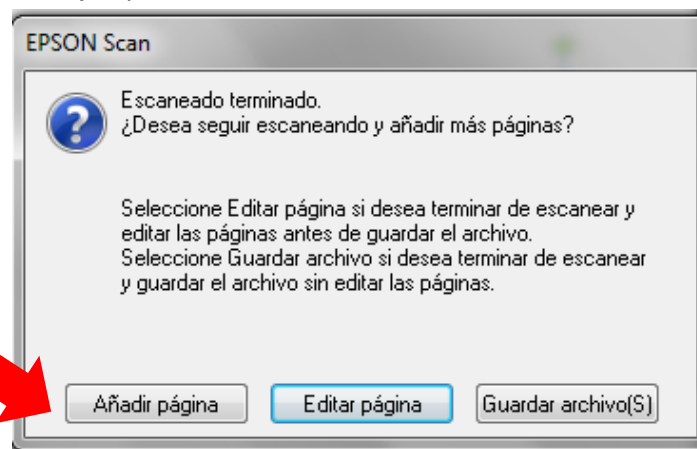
EPSON Scan

Escaneado terminado.
¿Desea seguir escaneando y añadir más páginas?

Seleccione Editar página si desea terminar de escanear y editar las páginas antes de guardar el archivo.
Seleccione Guardar archivo si desea terminar de escanear y guardar el archivo sin editar las páginas.

Añadir página
Editar página
Guardar archivo(S)